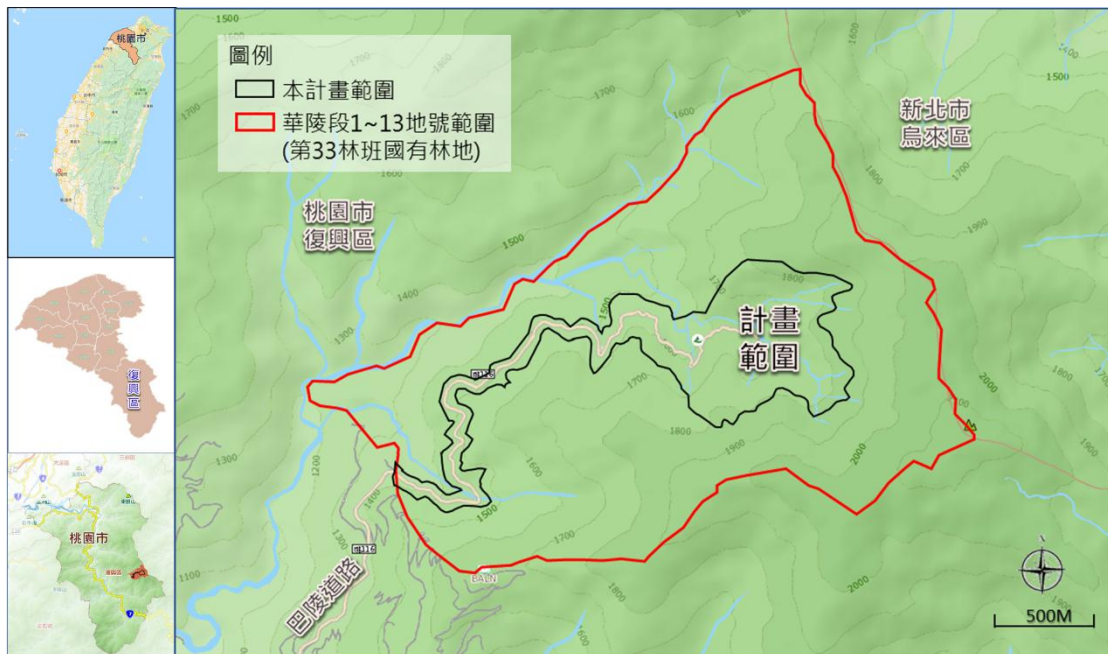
桃園市

復興區

桃園市

圖例
本計畫範圍
華陵段1~13地號範圍
(第33林班國有林地)

桃園市
復興區

新北市
烏來區

計畫
範圍

巴陵道路

1500
1600
1700
1800
1500
1600
1700
1500
1400
1300
1200
1100
1300
1400
1500
1600
1700
1800
1900
2000
2000
1900
1800
1700
1600
1500

500M